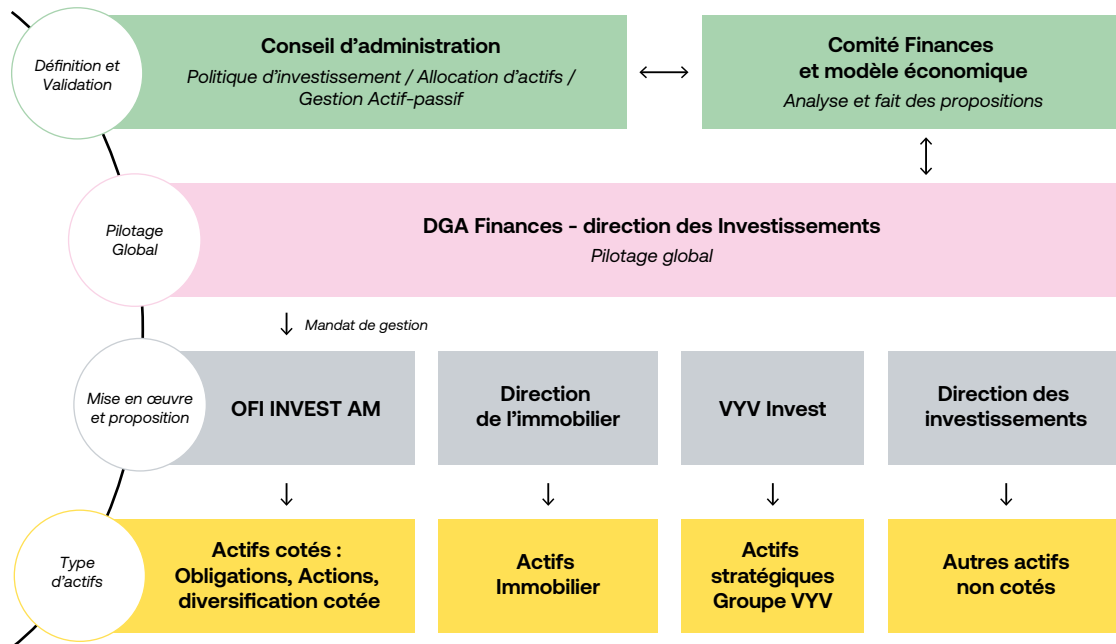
Définition et Validation

Conseil d'administration
Politique d'investissement / Allocation d'actifs / Gestion Actif-passif

Comité Finances et modèle économique
Analyse et fait des propositions

Pilotage Global

DGA Finances - direction des Investissements
Pilotage global

Mandat de gestion

Mise en œuvre et proposition

OFI INVEST AM

Direction de l'immobilier

VYV Invest

Direction des investissements

Type d'actifs

Actifs cotés : Obligations, Actions, diversification cotée

Actifs Immobilier

Actifs stratégiques Groupe VYV

Autres actifs non cotés